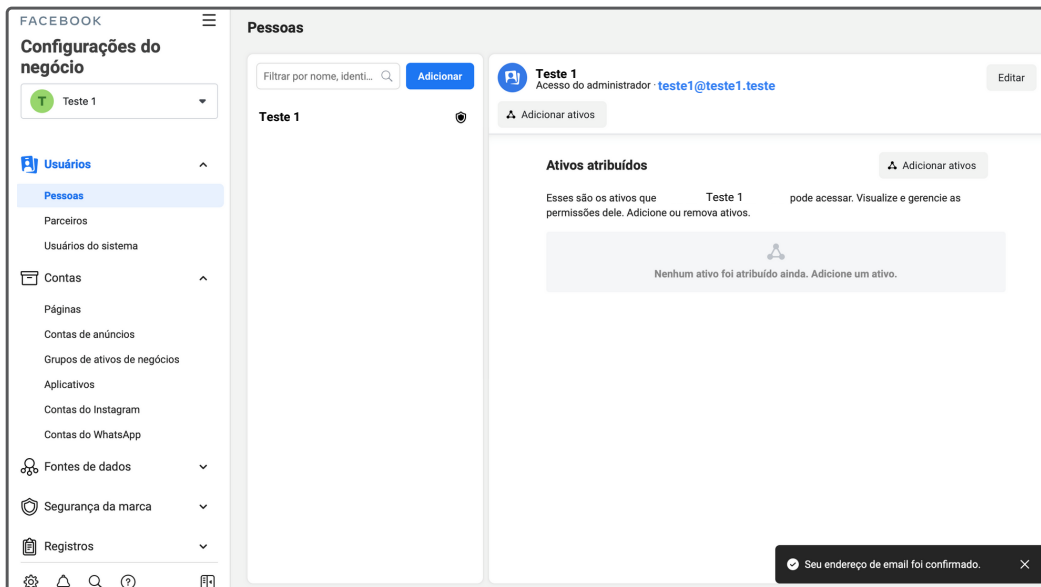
FACEBOOK

Configurações do negócio

T Teste 1

Usuários

Pessoas

Parceiros

Usuários do sistema

Contas

Páginas

Contas de anúncios

Grupos de ativos de negócios

Aplicativos

Contas do Instagram

Contas do WhatsApp

Fontes de dados

Segurança da marca

Registros

Pessoas

Filtrar por nome, identi...

Adicionar

Teste 1

Teste 1

Acesso do administrador · teste1@teste1.teste

Editar

Adicionar ativos

Ativos atribuídos

Adicionar ativos

Esses são os ativos que Teste 1 pode acessar. Visualize e gerencie as permissões dele. Adicione ou remova ativos.

Nenhum ativo foi atribuído ainda. Adicione um ativo.

Seu endereço de email foi confirmado.